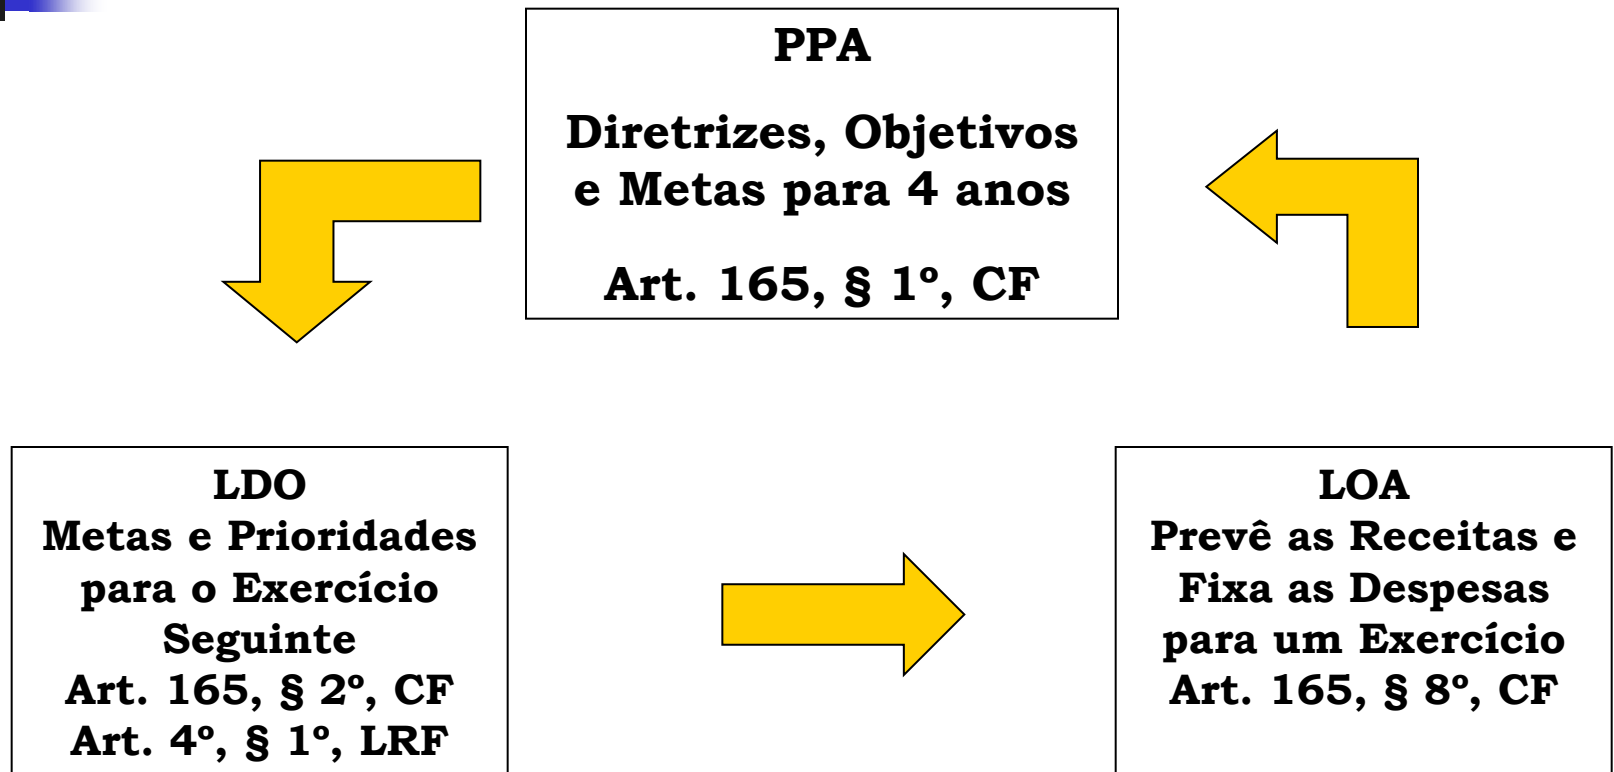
PPA

Diretrizes, Objetivos e Metas para 4 anos

Art. 165, § 1º, CF

LDO
Metas e Prioridades para o Exercício Seguinte
Art. 165, § 2º, CF
Art. 4º, § 1º, LRF

LOA
Prevê as Receitas e Fixa as Despesas para um Exercício
Art. 165, § 8º, CF